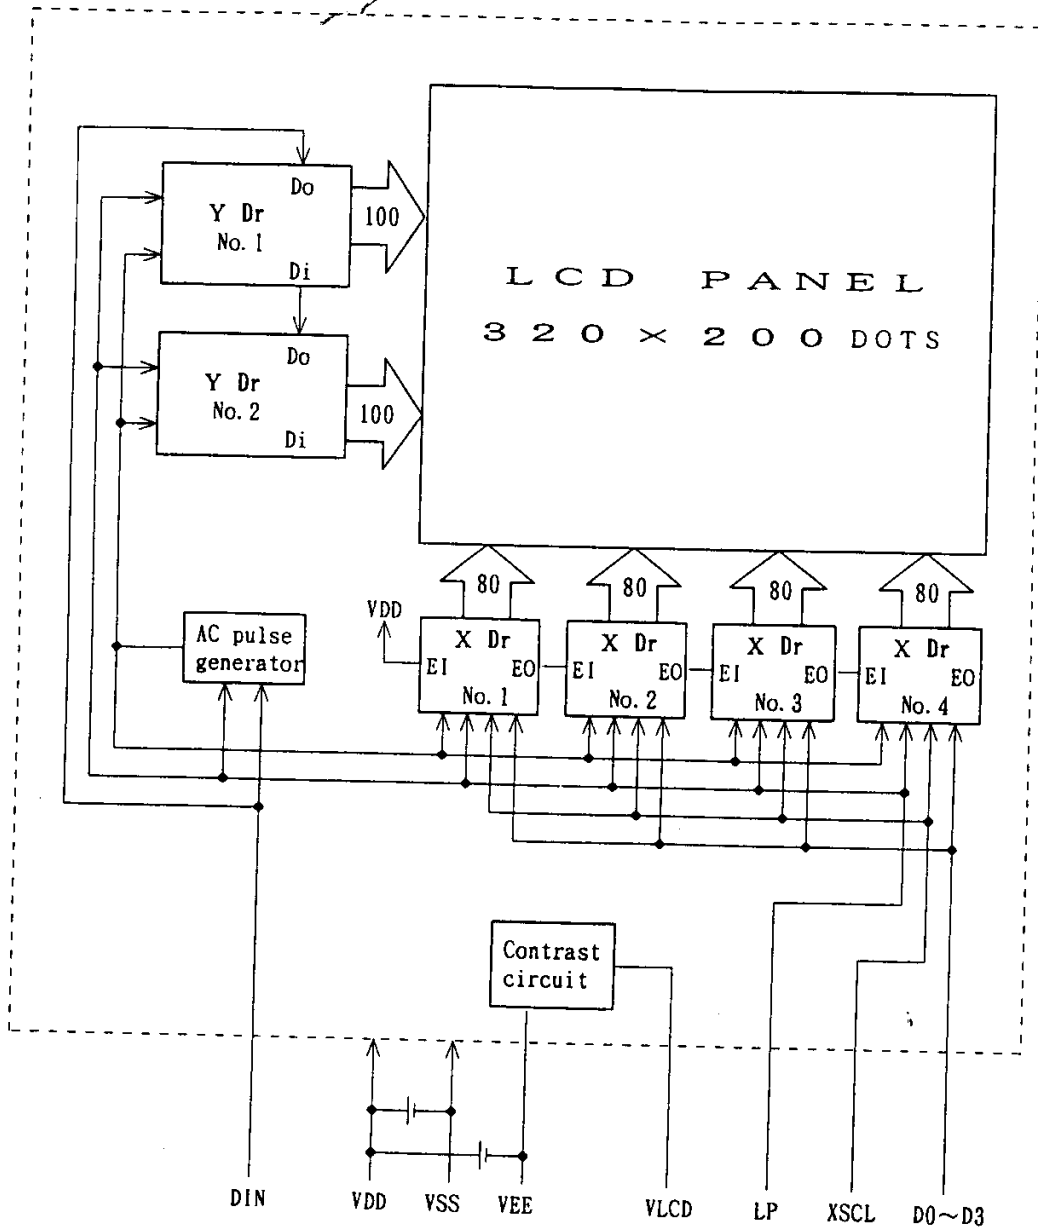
Y Dr
No. 1
Do
Di
100

Y Dr
No. 2
Do
Di
100

LCD PANEL
320 × 200 DOTS

80
80
80
80

VDD
X Dr
EI
EO
No. 1

X Dr
EI
EO
No. 2

X Dr
EI
EO
No. 3

X Dr
EI
EO
No. 4

AC pulse
generator

Contrast
circuit

DIN
VDD
VSS
VEE
VLCD
LP
XSCL
D0～D3